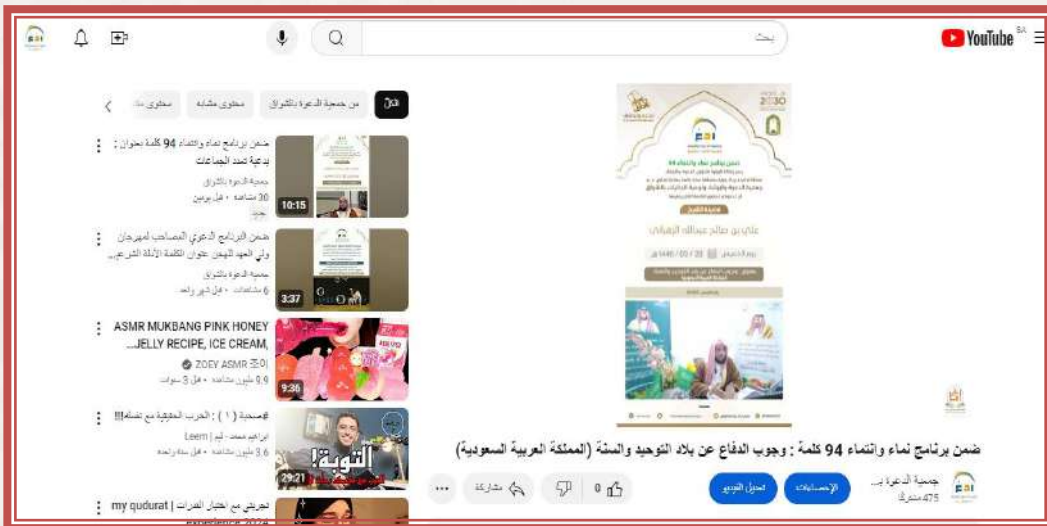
YouTube SA

بحث

الكل | من جمعية الدعوة بالشرائع | محتوى مشابه | محتوى ...

ضمن برنامج نماء وانتماء 94 كلمة بعنوان : بدعية تعدد الجماعات
جمعية الدعوة بالشرائع
30 مشاهدة • قبل يومين
جديد
10:15

ضمن البرنامج الدعوي المصاحب لمهرجان ولي العهد للهجن عنوان الكلمة الأدلة الشرعي...
جمعية الدعوة بالشرائع
6 مشاهدات • قبل شهر واحد
3:37

ASMR MUKBANG PINK HONEY JELLY RECIPE, ICE CREAM, ...
ZOEY ASMR
9.9 مليون مشاهدة • قبل 3 سنوات
9:36

#صحبة ( 1 ) : الحرب المعوية مع نفسك!!!
ابراهيم محمد - ليم | Leem
3.6 مليون مشاهدة • قبل سنة واحدة
29:21
التوبة!

تجربتي مع اختبار القدرات | my qudurat experience 2024

2030
ضمن برنامج نماء وانتماء 94
علي بن صالح عبدالله الزهراني

ضمن برنامج نماء وانتماء 94 كلمة : وجوب الدفاع عن بلاد التوحيد والسنة (المملكة العربية السعودية)

جمعية الدعوة ب...
475 مشتركًا
الإحصاءات
تعديل الفيديو
0
مشاركة
...